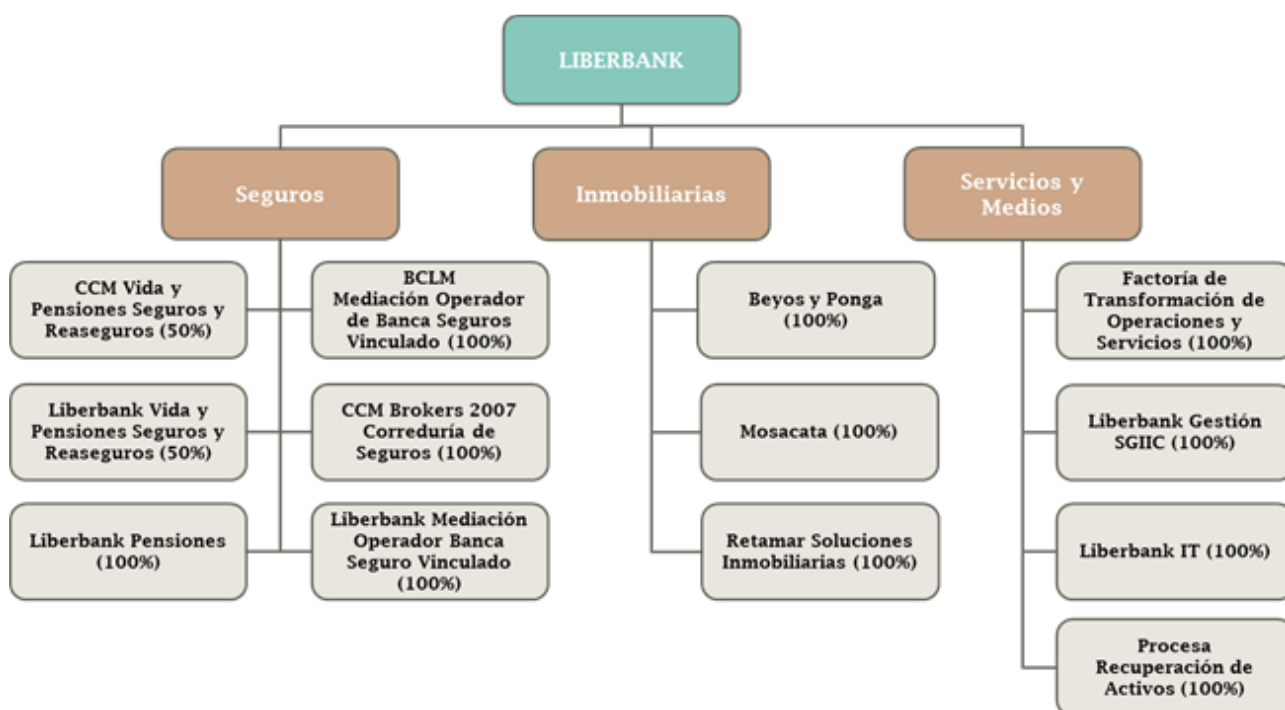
LIBERBANK

Seguros

CCM Vida y Pensiones Seguros y Reaseguros (50%)

BCLM Mediación Operador de Banca Seguros Vinculado (100%)

Liberbank Vida y Pensiones Seguros y Reaseguros (50%)

CCM Brokers 2007 Correduría de Seguros (100%)

Liberbank Pensiones (100%)

Liberbank Mediación Operador Banca Seguro Vinculado (100%)

Inmobiliarias

Beyos y Ponga (100%)

Mosacata (100%)

Retamar Soluciones Inmobiliarias (100%)

Servicios y Medios

Factoría de Transformación de Operaciones y Servicios (100%)

Liberbank Gestión SGIIC (100%)

Liberbank IT (100%)

Procesa Recuperación de Activos (100%)